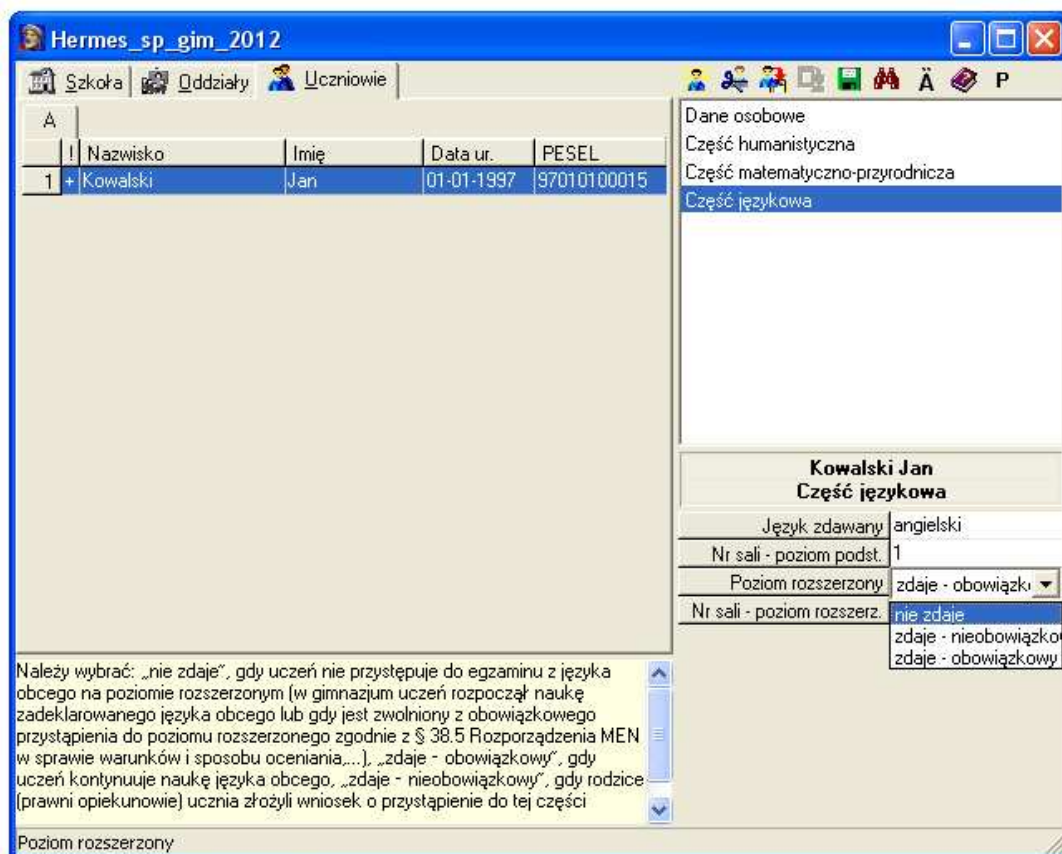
Hermes_sp_gim_2012

Szkoła | Oddziały | Uczniowie

Ä P

A

| | ! | Nazwisko | Imię | Data ur. | PESEL |
|---|---|---|---|---|---|
| 1 | + | Kowalski | Jan | 01-01-1997 | 97010100015 |

Dane osobowe
Część humanistyczna
Część matematyczno-przyrodnicza
Część językowa

Kowalski Jan
Część językowa

Język zdawany | angielski
Nr sali - poziom podst. | 1
Poziom rozszerzony | zdaje - obowiązk
Nr sali - poziom rozszerz. | nie zdaje
zdaje - nieobowiązko
zdaje - obowiązkowy

Należy wybrać: „nie zdaje", gdy uczeń nie przystępuje do egzaminu z języka obcego na poziomie rozszerzonym (w gimnazjum uczeń rozpoczął naukę zadeklarowanego języka obcego lub gdy jest zwolniony z obowiązkowego przystąpienia do poziomu rozszerzonego zgodnie z § 38.5 Rozporządzenia MEN w sprawie warunków i sposobu oceniania,...), „zdaje - obowiązkowy", gdy uczeń kontynuuje naukę języka obcego, „zdaje - nieobowiązkowy", gdy rodzice (prawni opiekunowie) ucznia złożyli wniosek o przystąpienie do tej części

Poziom rozszerzony